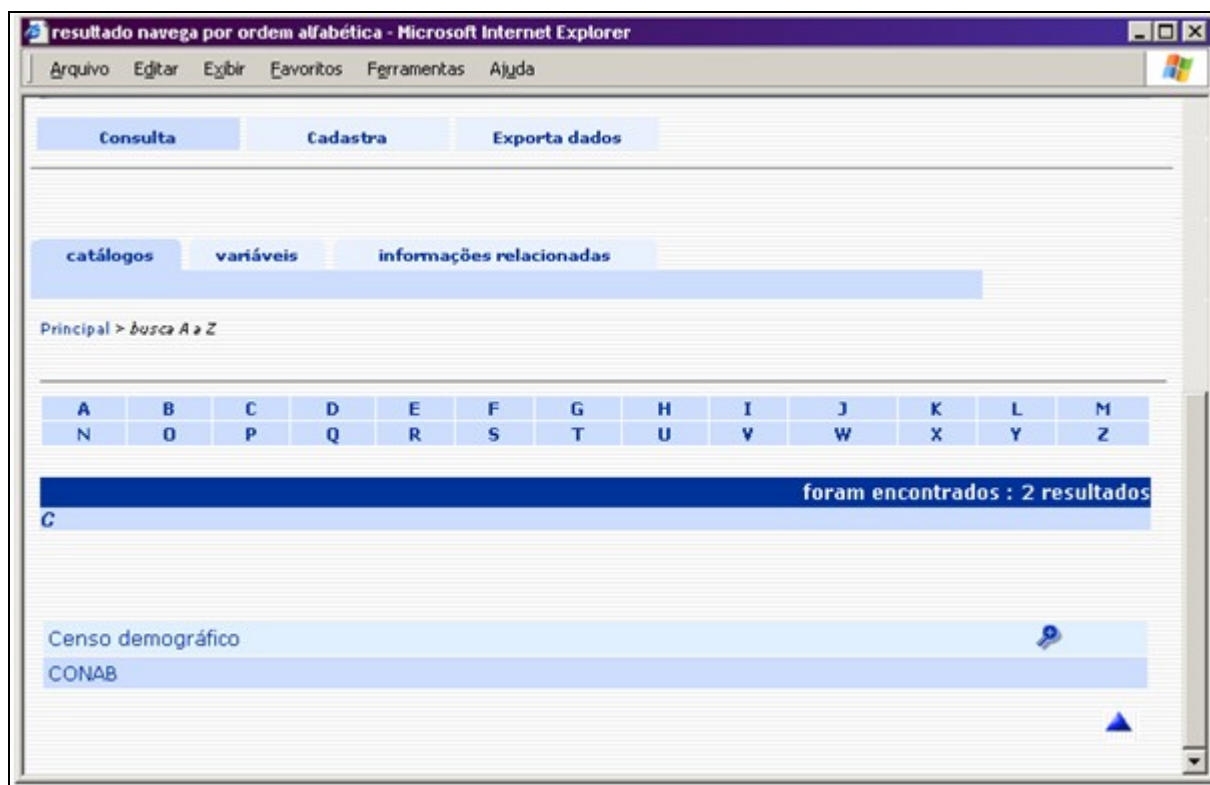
resultado navega por ordem alfabética - Microsoft Internet Explorer

Arquivo Editar Exibir Favoritos Ferramentas Ajuda

Consulta Cadastra Exporta dados

catálogos variáveis informações relacionadas

Principal > busca A a Z

| A | B | C | D | E | F | G | H | I | J | K | L | M |
|---|---|---|---|---|---|---|---|---|---|---|---|---|
| N | O | P | Q | R | S | T | U | V | W | X | Y | Z |

foram encontrados : 2 resultados

C

Censo demográfico

CONAB